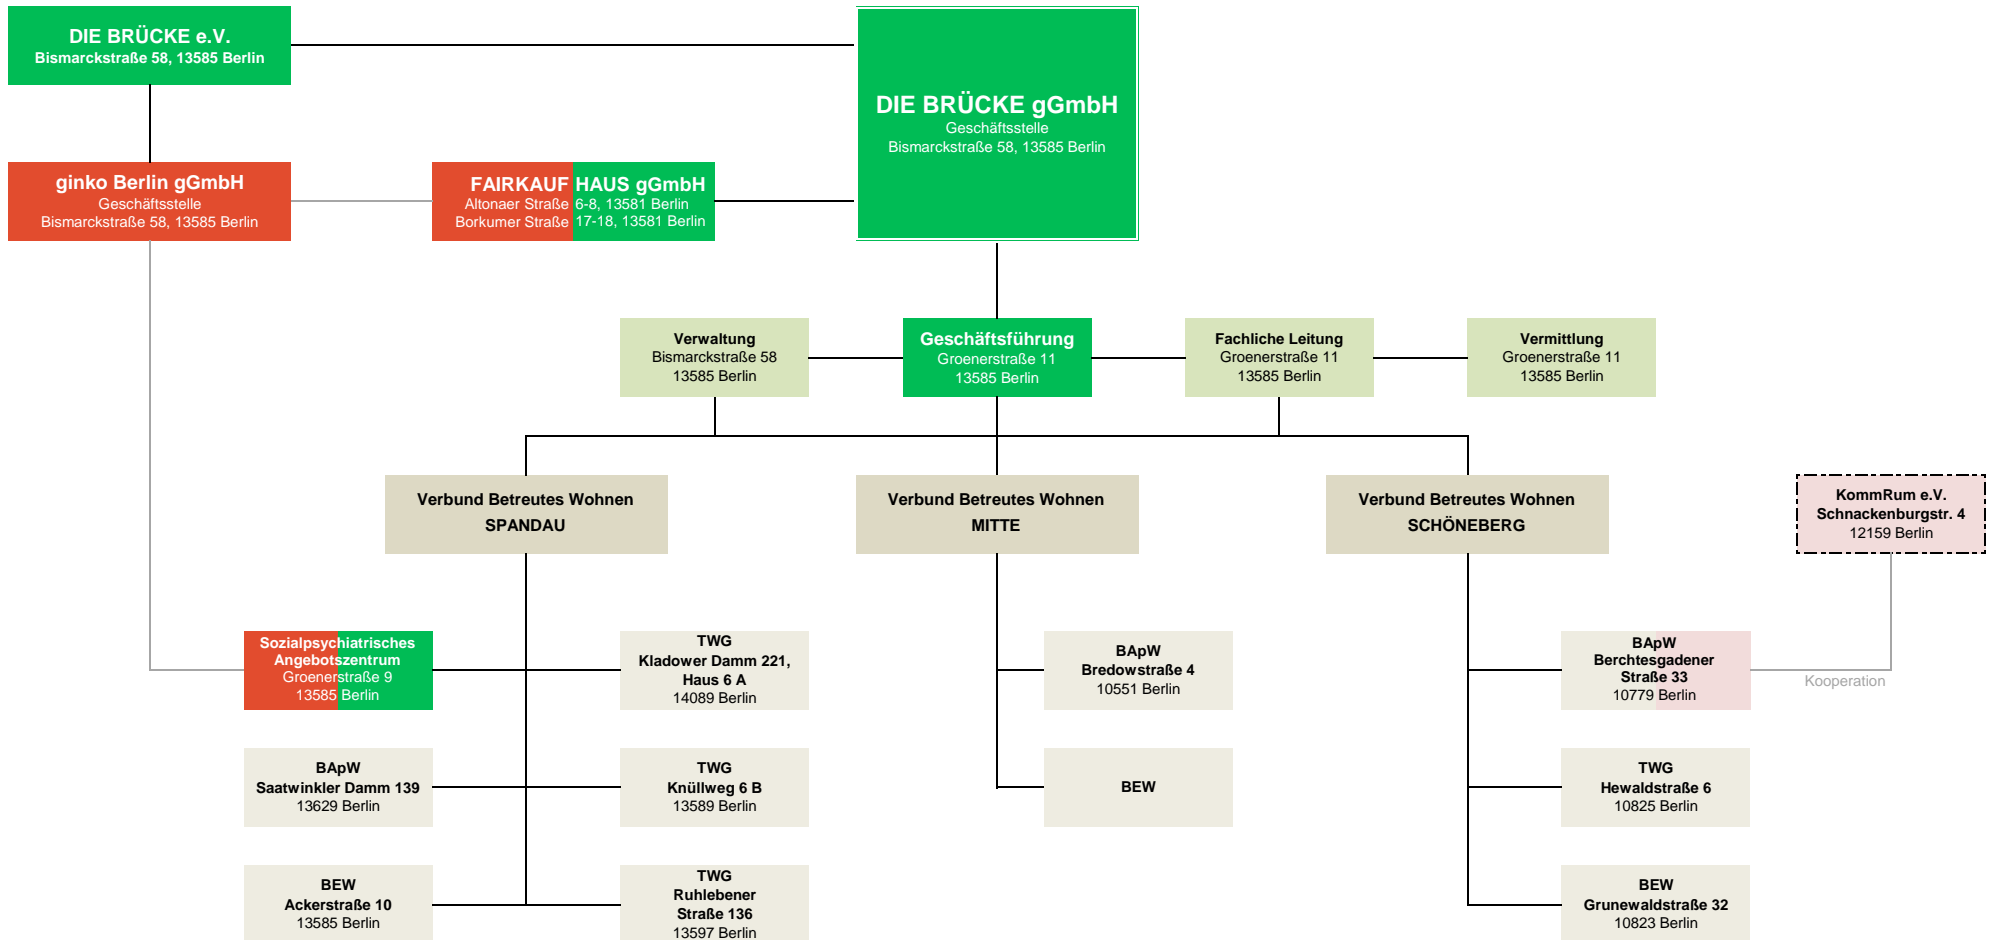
DIE BRÜCKE e.V.
Bismarckstraße 58, 13585 Berlin

DIE BRÜCKE gGmbH
Geschäftsstelle
Bismarckstraße 58, 13585 Berlin

ginko Berlin gGmbH
Geschäftsstelle
Bismarckstraße 58, 13585 Berlin

FAIRKAUF HAUS gGmbH
Altonaer Straße 6-8, 13581 Berlin
Borkumer Straße 17-18, 13581 Berlin

Verwaltung
Bismarckstraße 58
13585 Berlin

Geschäftsführung
Groenerstraße 11
13585 Berlin

Fachliche Leitung
Groenerstraße 11
13585 Berlin

Vermittlung
Groenerstraße 11
13585 Berlin

Verbund Betreutes Wohnen
SPANDAU

Verbund Betreutes Wohnen
MITTE

Verbund Betreutes Wohnen
SCHÖNEBERG

KommRum e.V.
Schnackenburgstr. 4
12159 Berlin

Sozialpsychiatrisches Angebotszentrum
Groenerstraße 9
13585 Berlin

TWG
Kladower Damm 221, Haus 6 A
14089 Berlin

BApW
Bredowstraße 4
10551 Berlin

BApW
Berchtesgadener Straße 33
10779 Berlin

Kooperation

BApW
Saatwinkler Damm 139
13629 Berlin

TWG
Knüllweg 6 B
13589 Berlin

BEW

TWG
Hewaldstraße 6
10825 Berlin

BEW
Ackerstraße 10
13585 Berlin

TWG
Ruhlebener Straße 136
13597 Berlin

BEW
Grunewaldstraße 32
10823 Berlin